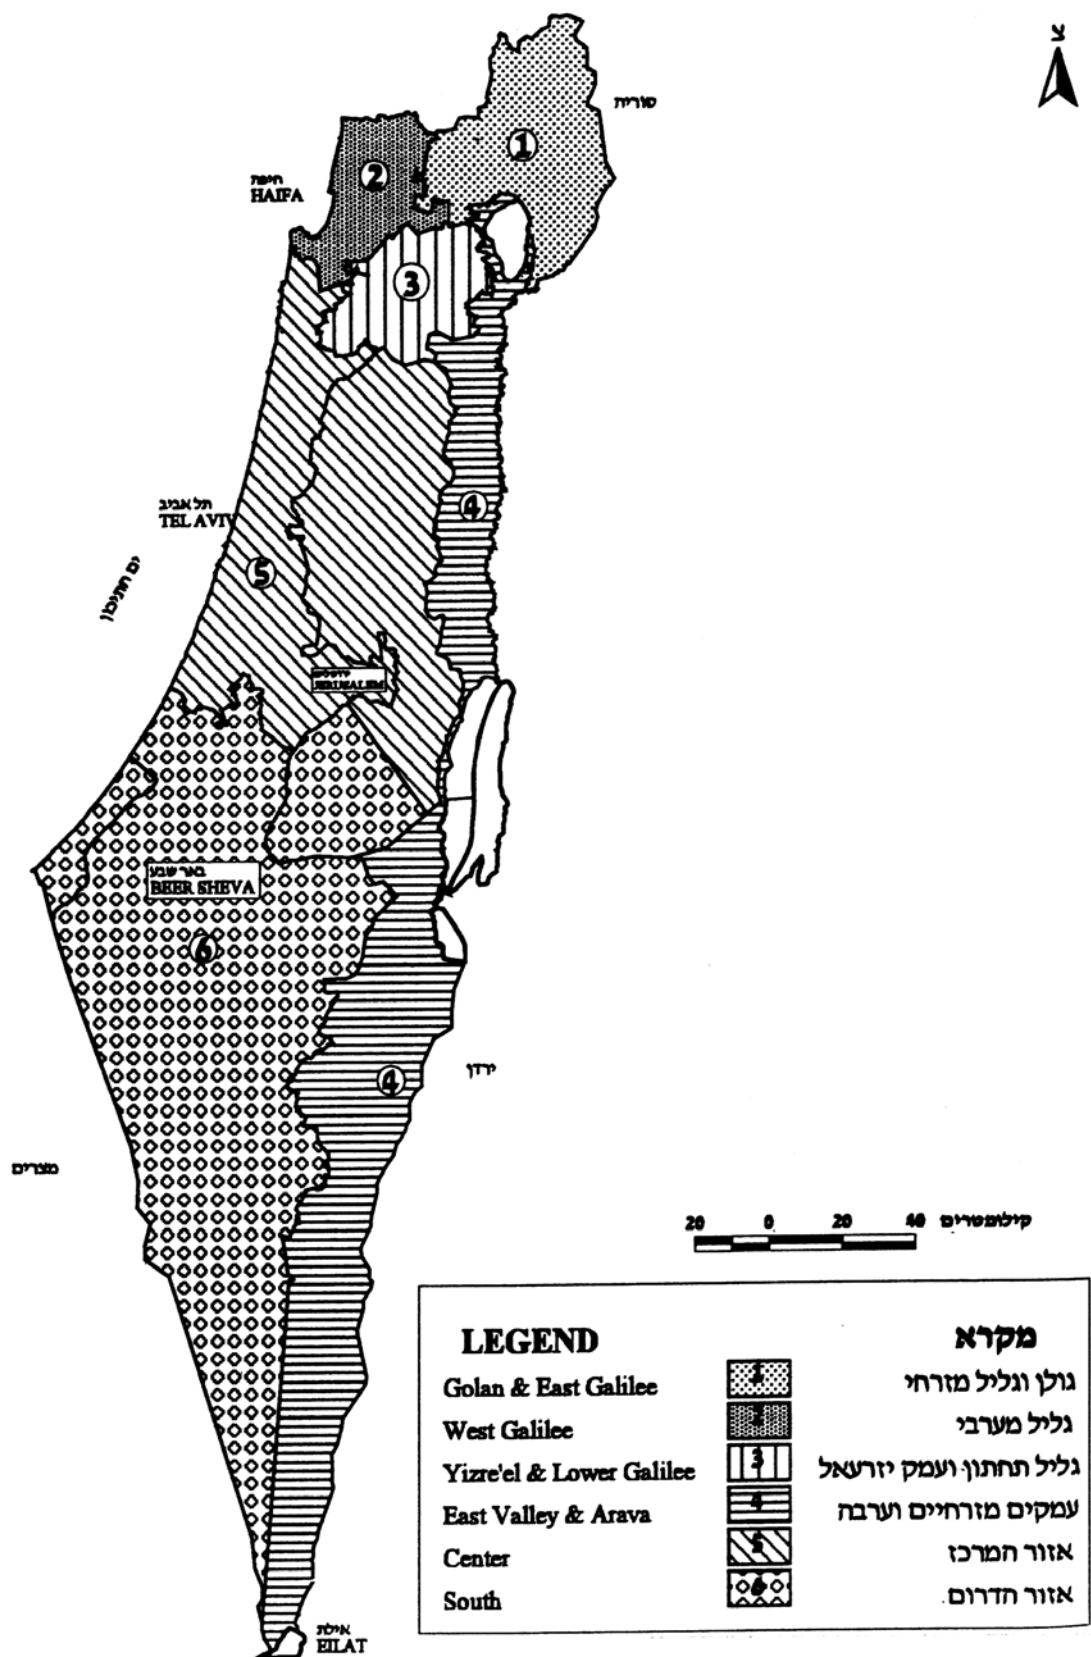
צ

סוריה

1

חיפה
HAIFA

2

3

תל אביב
TEL AVIV

ים תיכון

4

5

ירושלים
JERUSALEM

באר שבע
BEER SHEVA

6

4

ירדן

מצרים

אילת
EILAT

קילומטרים 20 0 20 40

LEGEND

מקרא

| | | |
|---|---|---|
| Golan & East Galilee | 1 | גולן וגליל מזרחי |
| West Galilee | 2 | גליל מערבי |
| Yizre'el & Lower Galilee | 3 | גליל תחתון ועמק יזרעאל |
| East Valley & Arava | 4 | עמקים מזרחיים וערבה |
| Center | 5 | אזור המרכז |
| South | 6 | אזור הדרום. |